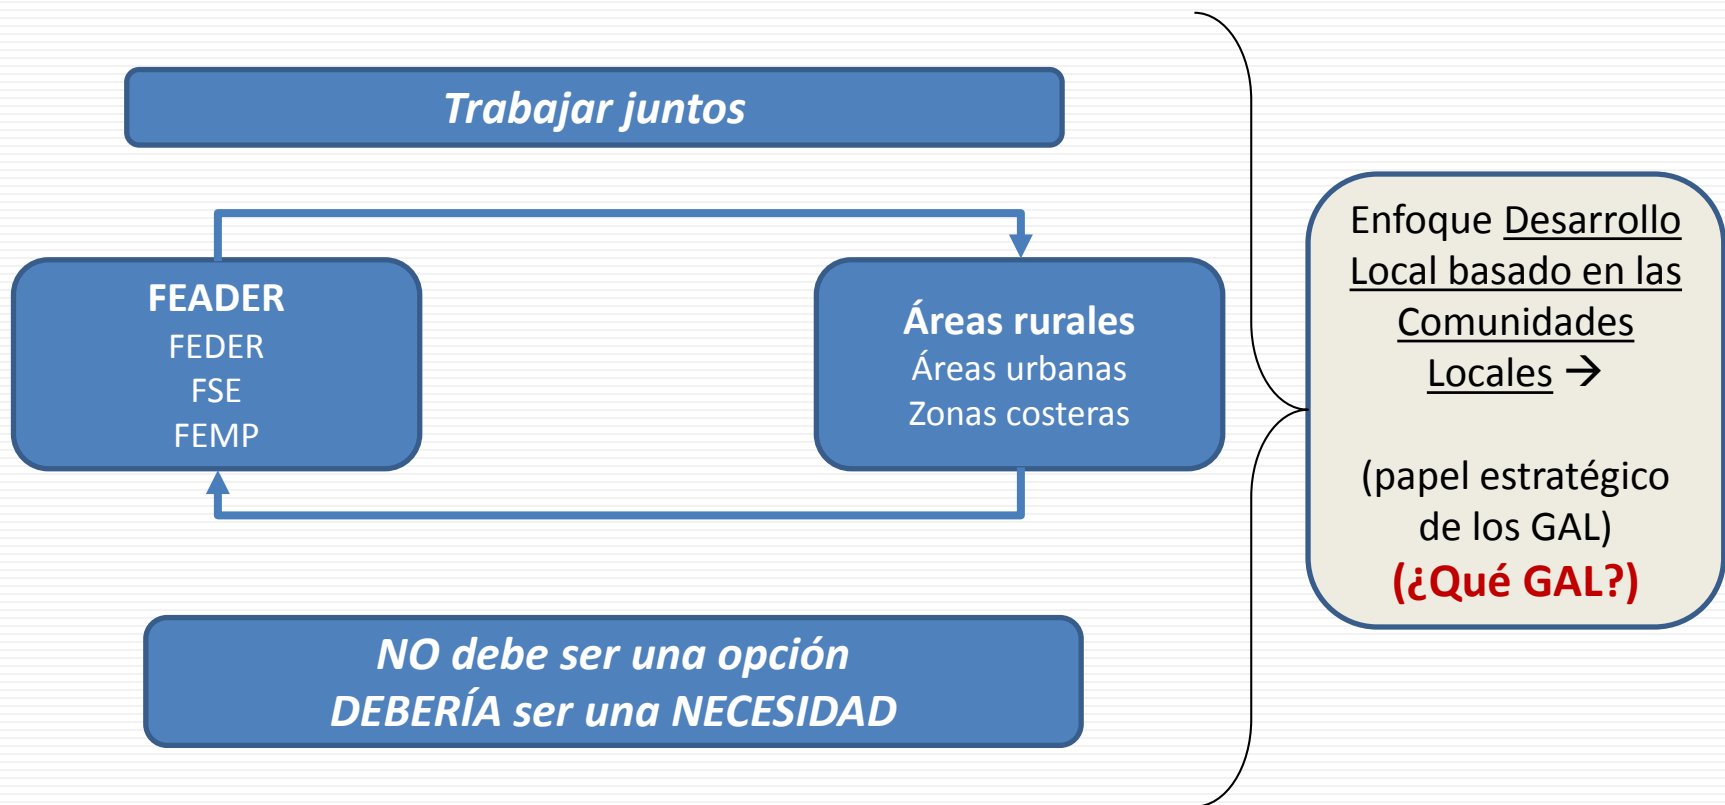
Trabajar juntos

FEADER
FEDER
FSE
FEMP

Áreas rurales
Áreas urbanas
Zonas costeras

NO debe ser una opción
DEBERÍA ser una NECESIDAD

Enfoque Desarrollo Local basado en las Comunidades Locales →

(papel estratégico de los GAL)
(¿Qué GAL?)